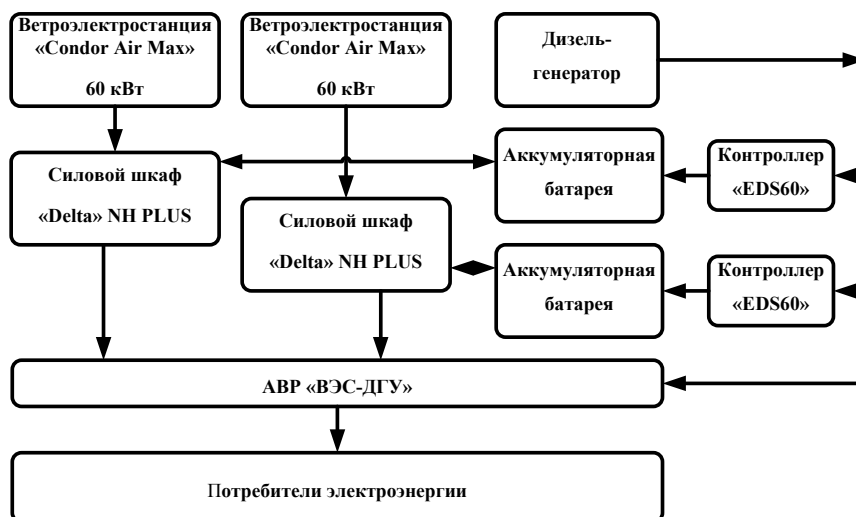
Ветроэлектростанция «Condor Air Max»

60 кВт

Ветроэлектростанция «Condor Air Max»

60 кВт

Дизель-генератор

Силовой шкаф

«Delta» NH PLUS

Аккумуляторная батарея

Контроллер «EDS60»

Силовой шкаф

«Delta» NH PLUS

Аккумуляторная батарея

Контроллер «EDS60»

АВР «ВЭС-ДГУ»

Потребители электроэнергии